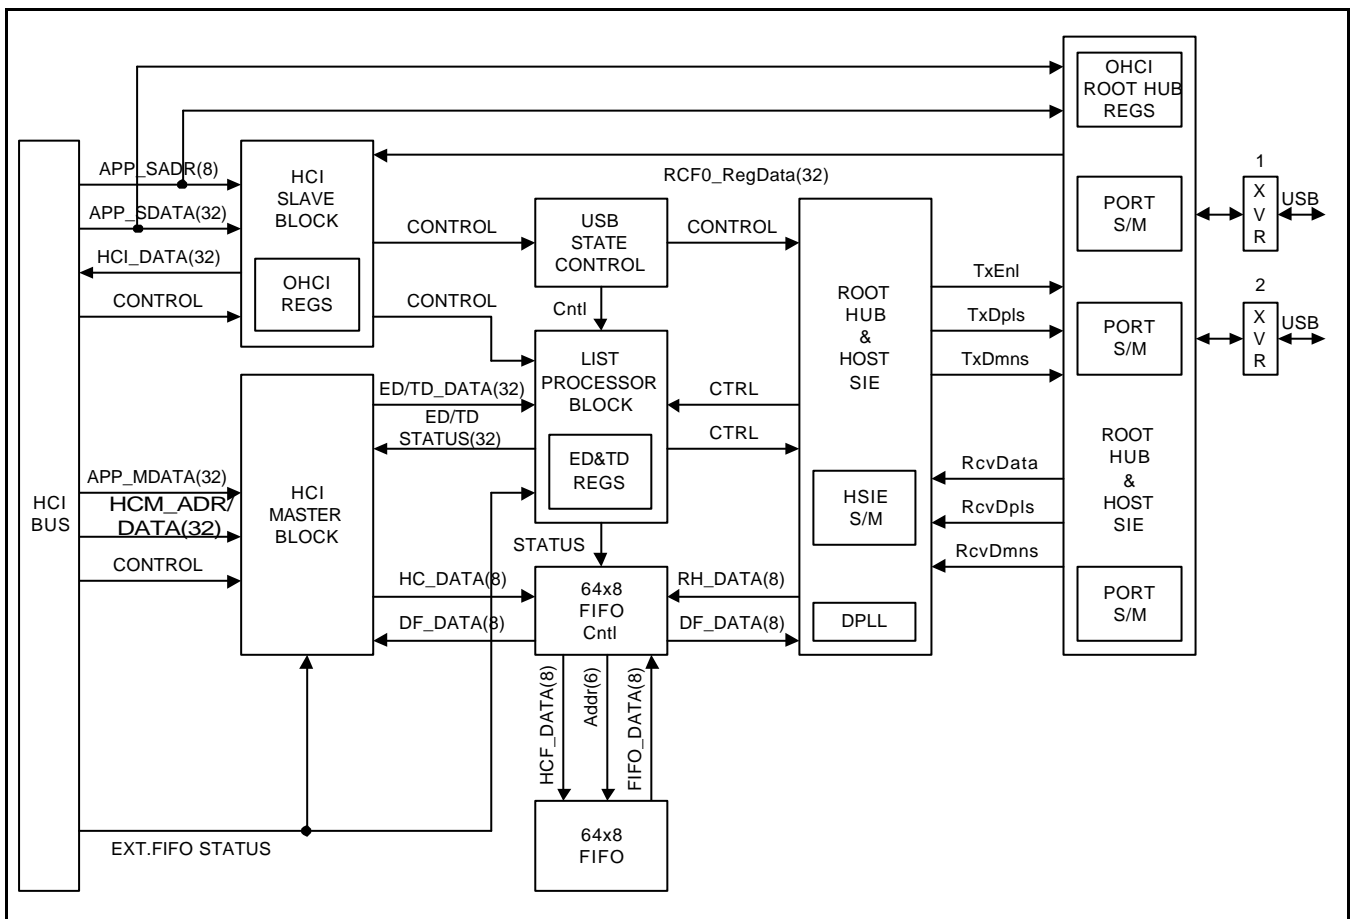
OHCI ROOT HUB REGS

HCI BUS

APP_SADR(8)

APP_SDATA(32)

HCI_DATA(32)

CONTROL

HCI SLAVE BLOCK

OHCI REGS

RCF0_RegData(32)

CONTROL

USB STATE CONTROL

CONTROL

Cntl

CONTROL

LIST PROCESSOR BLOCK

ED&TD REGS

ROOT HUB & HOST SIE

HSIE S/M

DPLL

PORT S/M

PORT S/M

ROOT HUB & HOST SIE

PORT S/M

1

X V R

USB

2

X V R

USB

TxEnl

TxDpls

TxDmns

RcvData

RcvDpls

RcvDmns

CTRL

CTRL

ED/TD_DATA(32)

ED/TD STATUS(32)

APP_MDATA(32)

HCM_ADR/ DATA(32)

CONTROL

HCI MASTER BLOCK

STATUS

HC_DATA(8)

DF_DATA(8)

64x8 FIFO Cntl

RH_DATA(8)

DF_DATA(8)

HCF_DATA(8)

Addr(6)

FIFO_DATA(8)

64x8 FIFO

EXT.FIFO STATUS